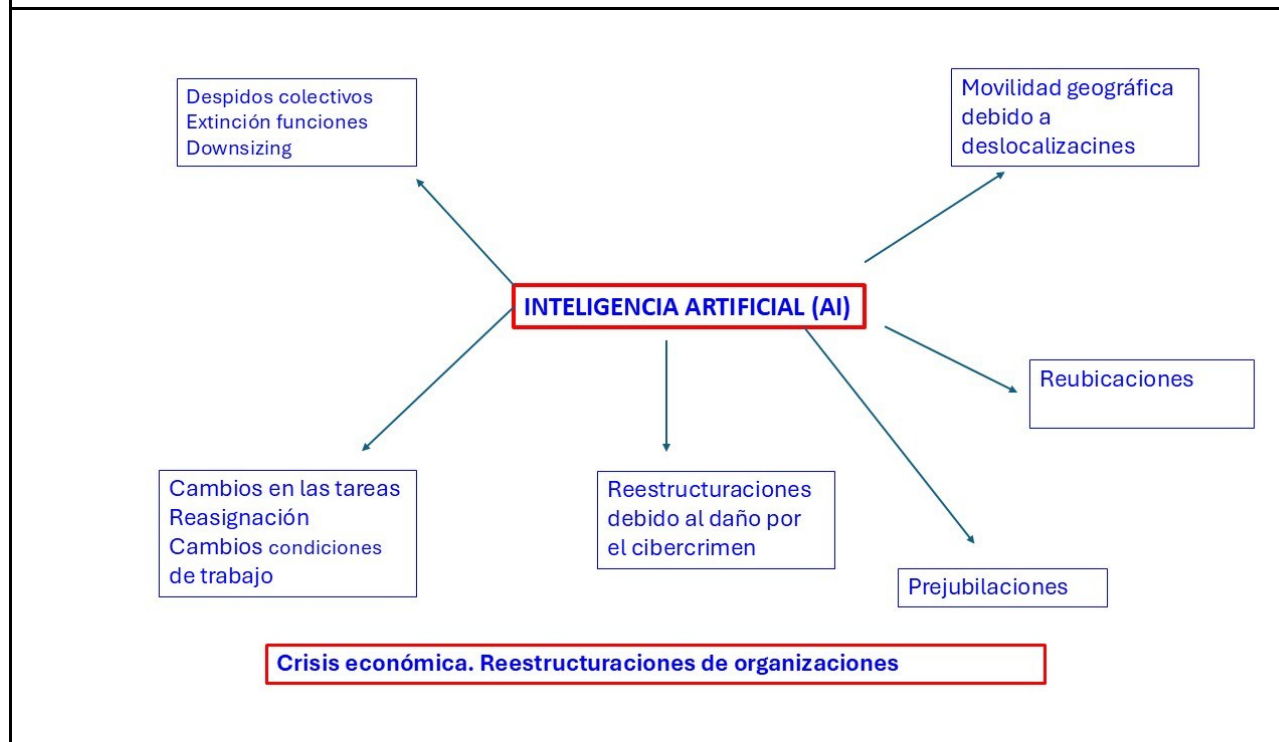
Despidos colectivos
Extinción funciones
Downsizing

Movilidad geográfica debido a deslocalizacines

INTELIGENCIA ARTIFICIAL (AI)

Reubicaciones

Cambios en las tareas
Reasignación
Cambios condiciones de trabajo

Reestructuraciones debido al daño por el cibercrimen

Prejubilaciones

Crisis económica. Reestructuraciones de organizaciones